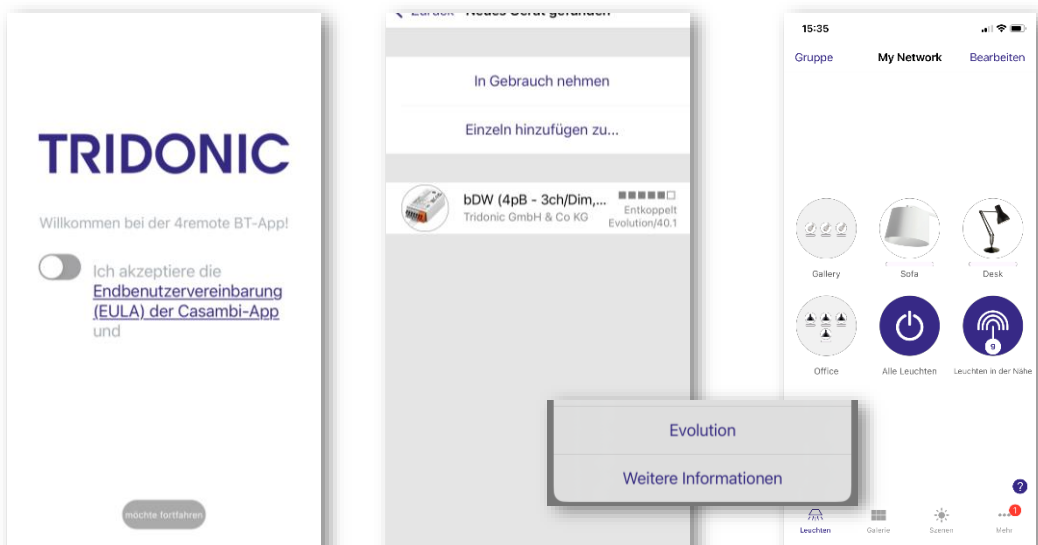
TRIDONIC

Willkommen bei der 4remote BT-App!

Ich akzeptiere die Endbenutzervereinbarung (EULA) der Casambi-App und

möchte fortfahren

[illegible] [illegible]

In Gebrauch nehmen

Einzeln hinzufügen zu...

bDW (4pB - 3ch/Dim,...
Tridonic GmbH & Co KG
Entkoppelt
Evolution/40.1

Evolution

Weitere Informationen

15:35

Gruppe

My Network

Bearbeiten

Gallery

Sofa

Desk

Office

Alle Leuchten

Leuchten in der Nähe

9

?

Leuchten

Galerie

Szenen

1

Mehr